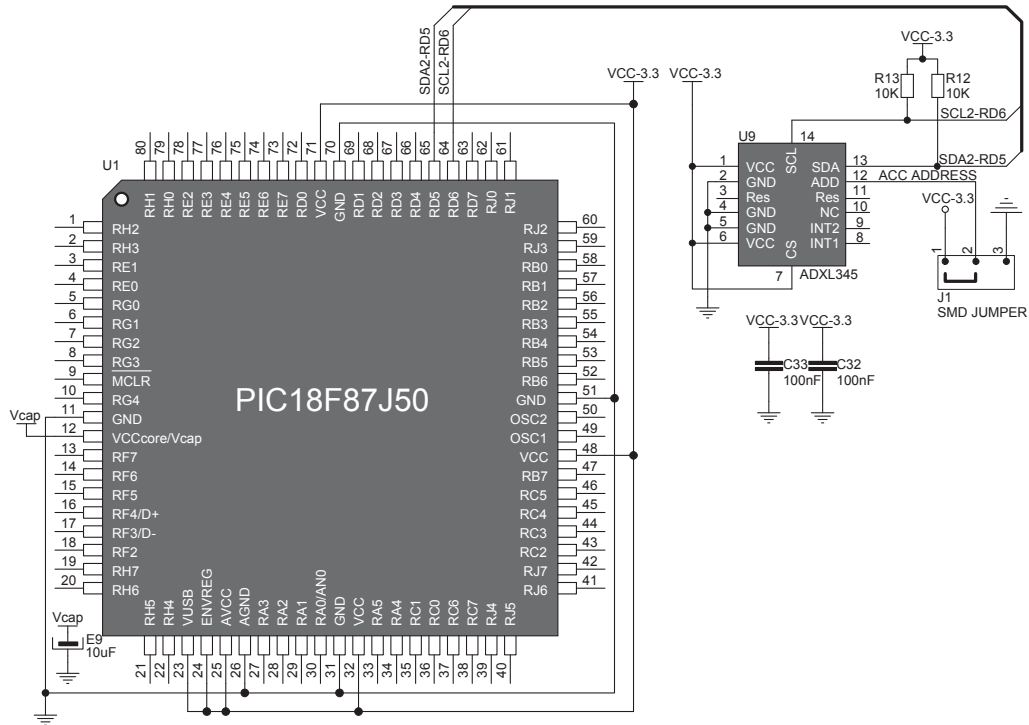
SDA2-RD5
SCL2-RD6
VCC-3.3
VCC-3.3
VCC-3.3
R13
10K
R12
10K
SCL2-RD6
U9
14
SCL
VCC
GND
Res
GND
GND
VCC
CS
SDA
ADD
Res
NC
INT2
INT1
13
12
11
10
9
8
1
2
3
4
5
6
7
ADXL345
SDA2-RD5
ACC ADDRESS
VCC-3.3
1
2
3
J1
SMD JUMPER
VCC-3.3
VCC-3.3
C33
100nF
C32
100nF

U1
80 79 78 77 76 75 74 73 72 71 70 69 68 67 66 65 64 63 62 61
RH1 RH0 RE2 RE3 RE4 RE5 RE6 RE7 RD0 VCC GND RD1 RD2 RD3 RD4 RD5 RD6 RD7 RJ0 RJ1

PIC18F87J50

1 RH2
2 RH3
3 RE1
4 RE0
5 RG0
6 RG1
7 RG2
8 RG3
9 MCLR
10 RG4
11 GND
12 VCCcore/Vcap
13 RF7
14 RF6
15 RF5
16 RF4/D+
17 RF3/D-
18 RF2
19 RH7
20 RH6
Vcap

RJ2 60
RJ3 59
RB0 58
RB1 57
RB2 56
RB3 55
RB4 54
RB5 53
RB6 52
GND 51
OSC2 50
OSC1 49
VCC 48
RB7 47
RC5 46
RC4 45
RC3 44
RC2 43
RJ7 42
RJ6 41

RH5 RH4 VUSB ENVREG AVCC AGND RA3 RA2 RA1 RA0/AN0 GND VCC RA5 RA4 RC1 RC0 RC6 RC7 RJ4 RJ5
21 22 23 24 25 26 27 28 29 30 31 32 33 34 35 36 37 38 39 40

Vcap
E9
10uF